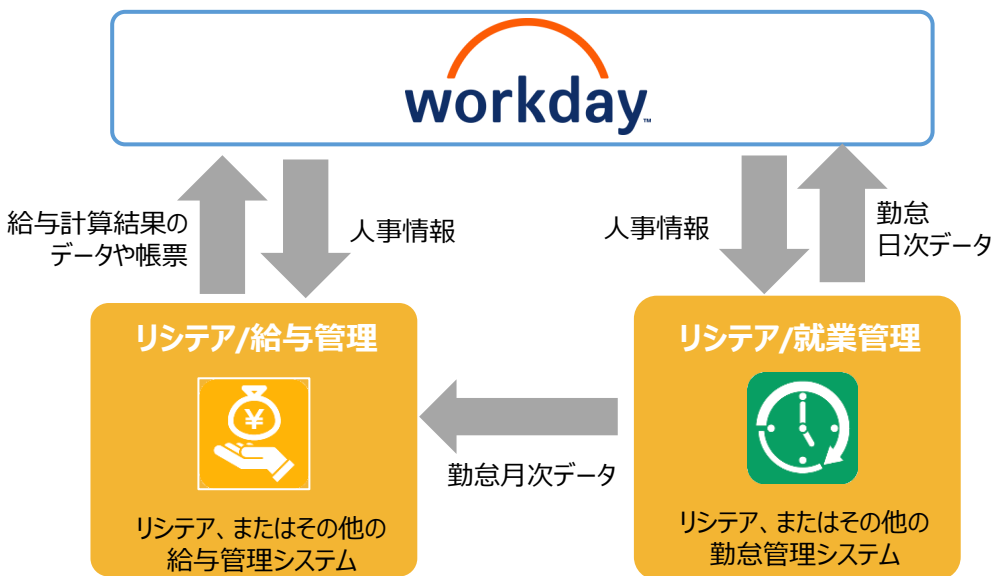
workday™

給与計算結果のデータや帳票

人事情報

人事情報

勤怠
日次データ

リシテア/給与管理

¥

リシテア、またはその他の給与管理システム

勤怠月次データ

リシテア/就業管理

リシテア、またはその他の勤怠管理システム